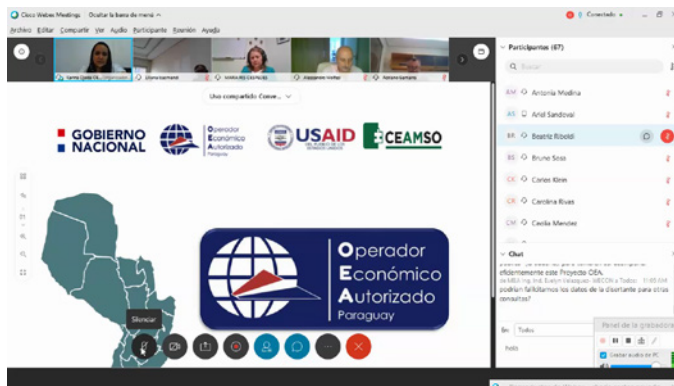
Cisco Webex Meetings Ocultar la barra de menú Conectado

Archivo Editar Compartir Ver Audio Participante Reunión Ayuda

Uso compartido Conve...

GOBIERNO NACIONAL

Operador Económico Autorizado Paraguay

USAID

CEAMSO

Operador Económico Autorizado Paraguay

Silenciar

Participantes (67)

Buscar

AM Antonia Medina

AS Ariel Sandoval

BR Beatriz Riboldi

BS Bruno Sosa

CK Carlos Klein

CR Carolina Rivas

CM Cecilia Mendez

Chat

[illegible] eficientemente este Proyecto OEA.

de MEA Ing. Ind. Evelyn Velazquez MECON a Todos 11:05 AM

podrian facilitarnos los datos de la disertante para otras consultas?

En: Todos

Panel de la grabadora

Grabar audio en PC